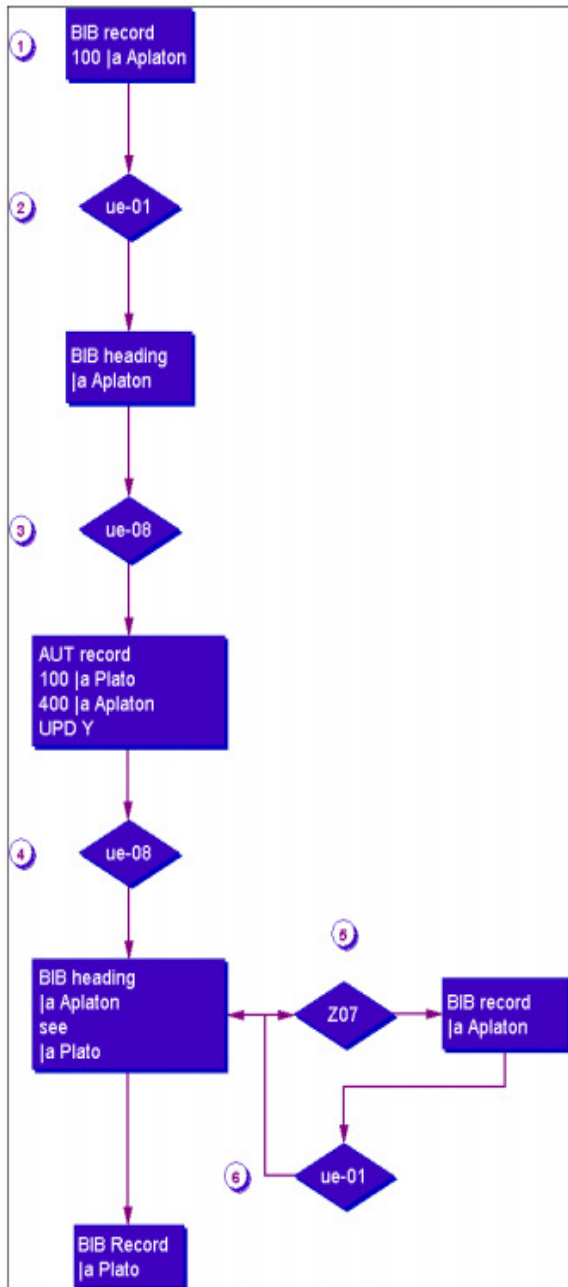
1
BIB record
100 |a Aplaton

2
ue-01

BIB heading
|a Aplaton

3
ue-08

AUT record
100 |a Plato
400 |a Aplaton
UPD Y

4
ue-08

BIB heading
|a Aplaton
see
|a Plato

5
Z07

BIB record
|a Aplaton

6
ue-01

BIB Record
|a Plato